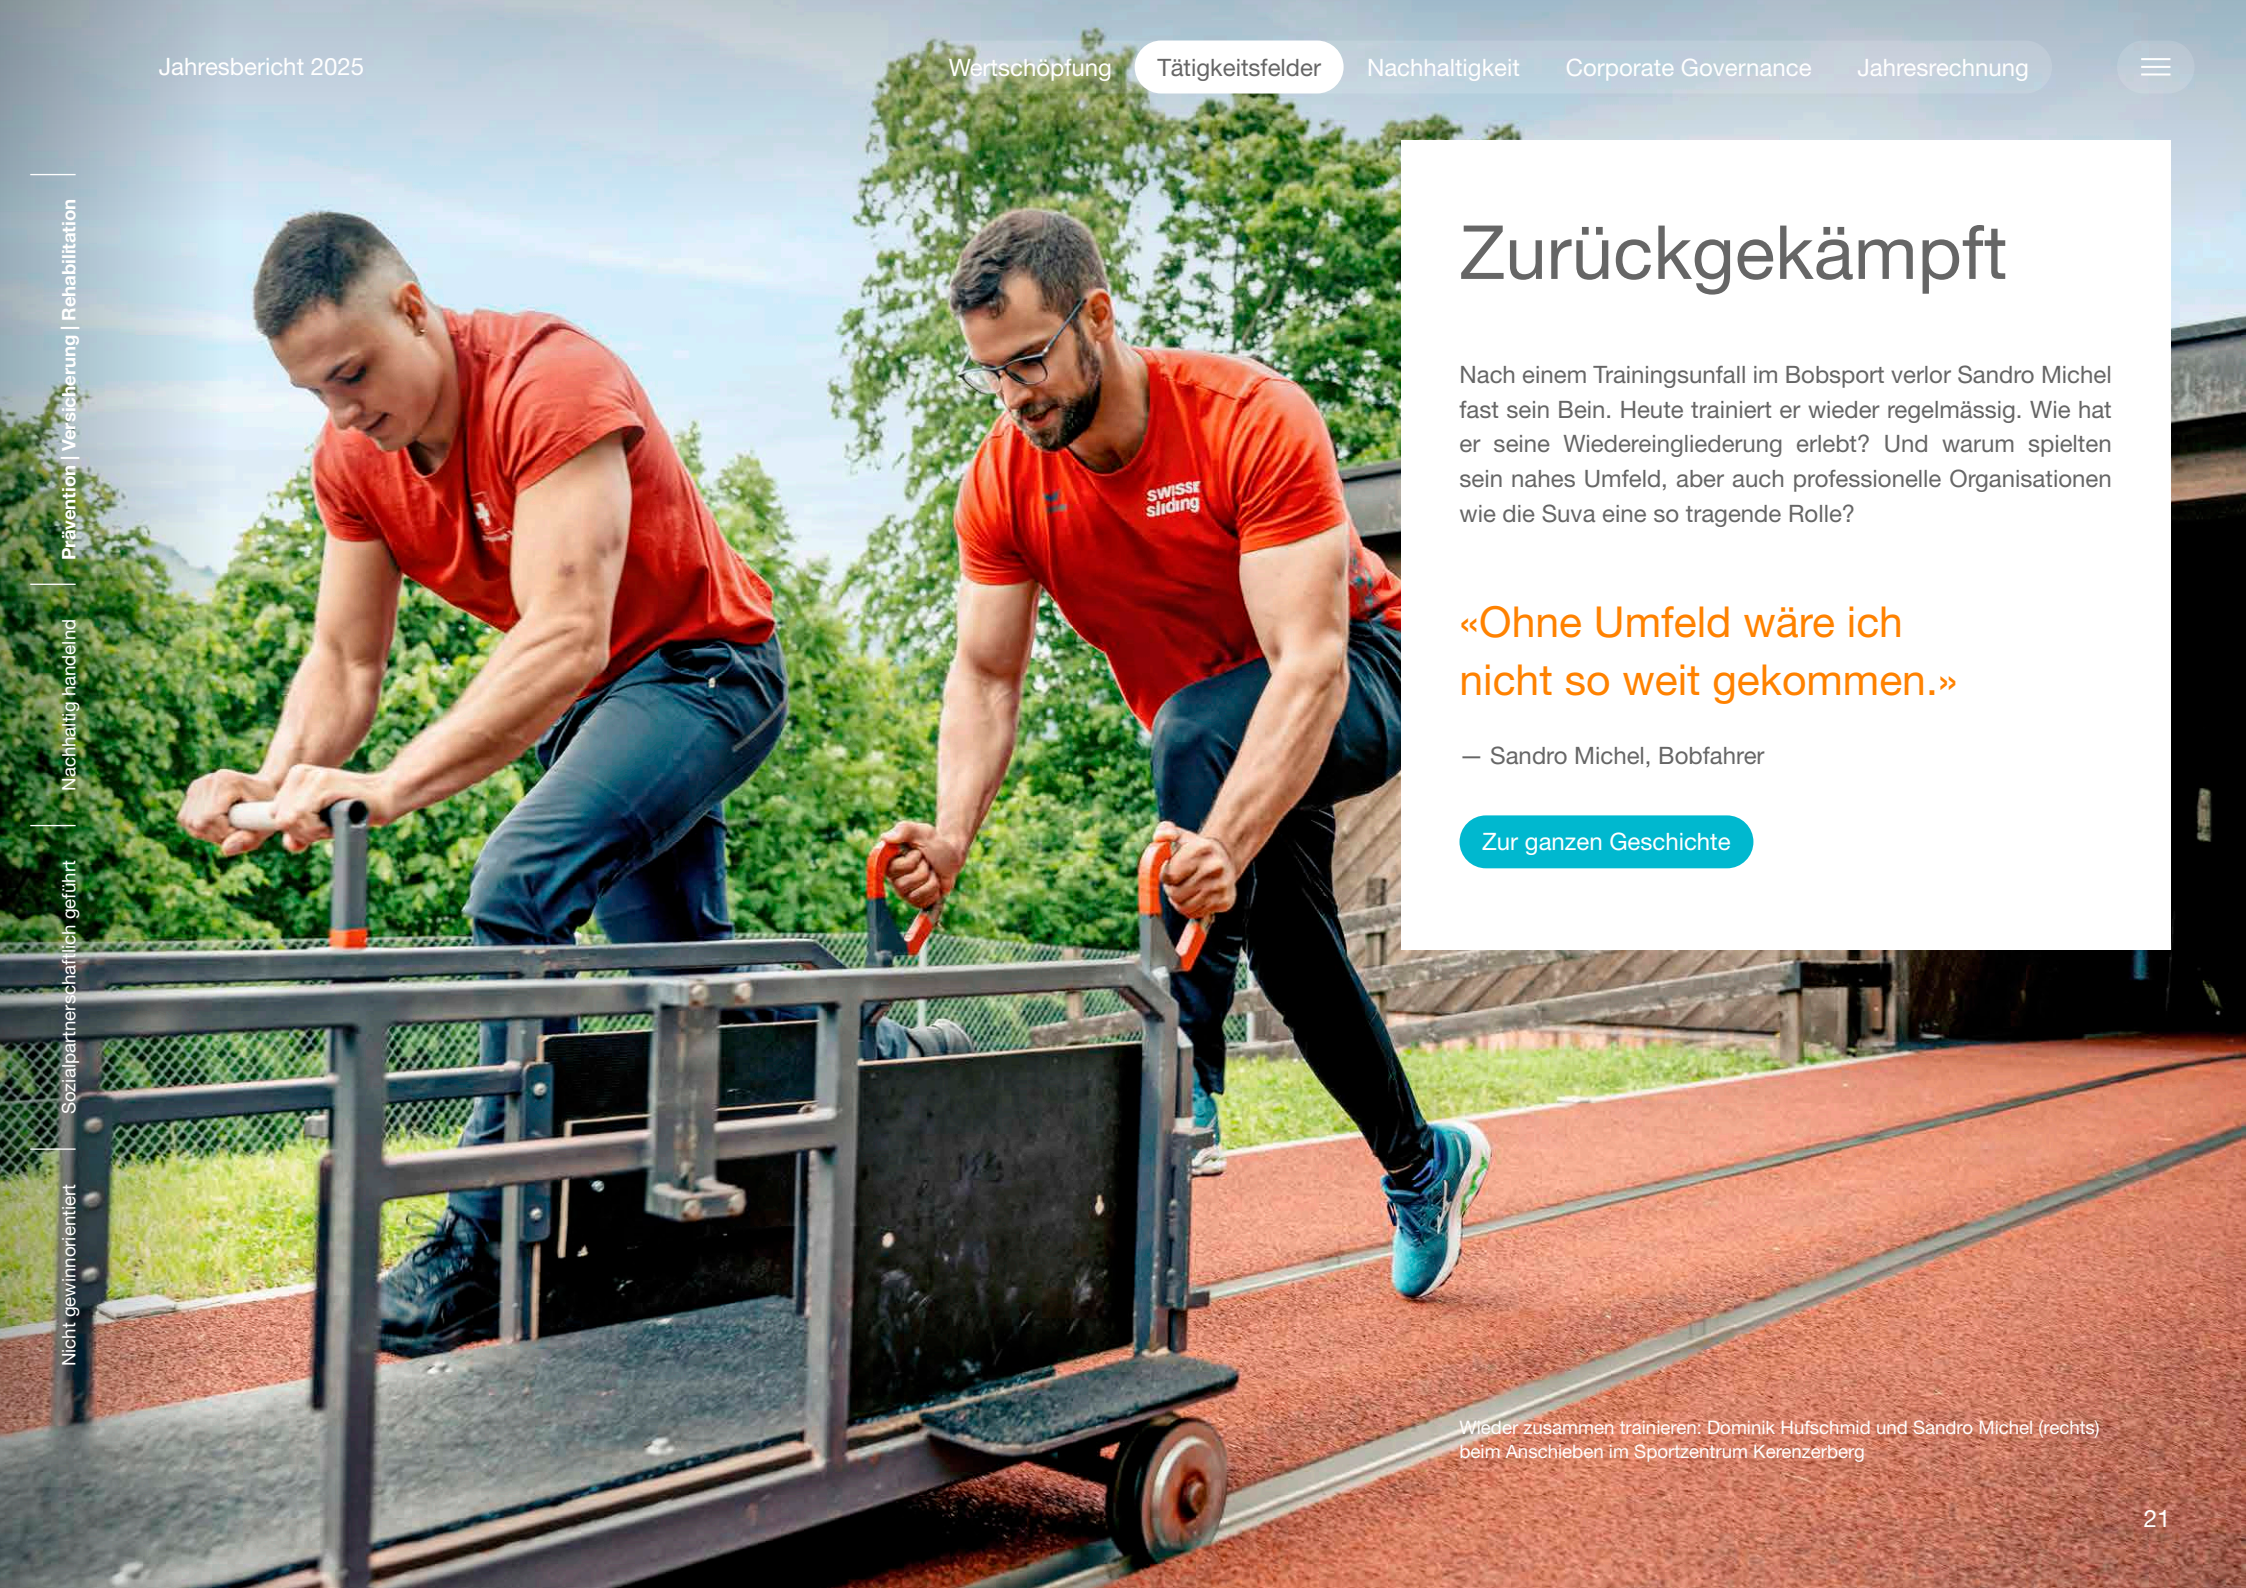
Jahresbericht 2025

Wertschöpfung Tätigkeitsfelder Nachhaltigkeit Corporate Governance Jahresrechnung

Prävention | Versicherung | Rehabilitation

Nachhaltig handelnd

Sozialpartnerschaftlich geführt

Nicht gewinnorientiert

Zurückgekämpft

Nach einem Trainingsunfall im Bobsport verlor Sandro Michel fast sein Bein. Heute trainiert er wieder regelmässig. Wie hat er seine Wiedereingliederung erlebt? Und warum spielten sein nahes Umfeld, aber auch professionelle Organisationen wie die Suva eine so tragende Rolle?

«Ohne Umfeld wäre ich nicht so weit gekommen.»

— Sandro Michel, Bobfahrer

Zur ganzen Geschichte

swiss sliding

Wieder zusammen trainieren: Dominik Hufschmid und Sandro Michel (rechts) beim Anschieben im Sportzentrum Kerenzerberg

21